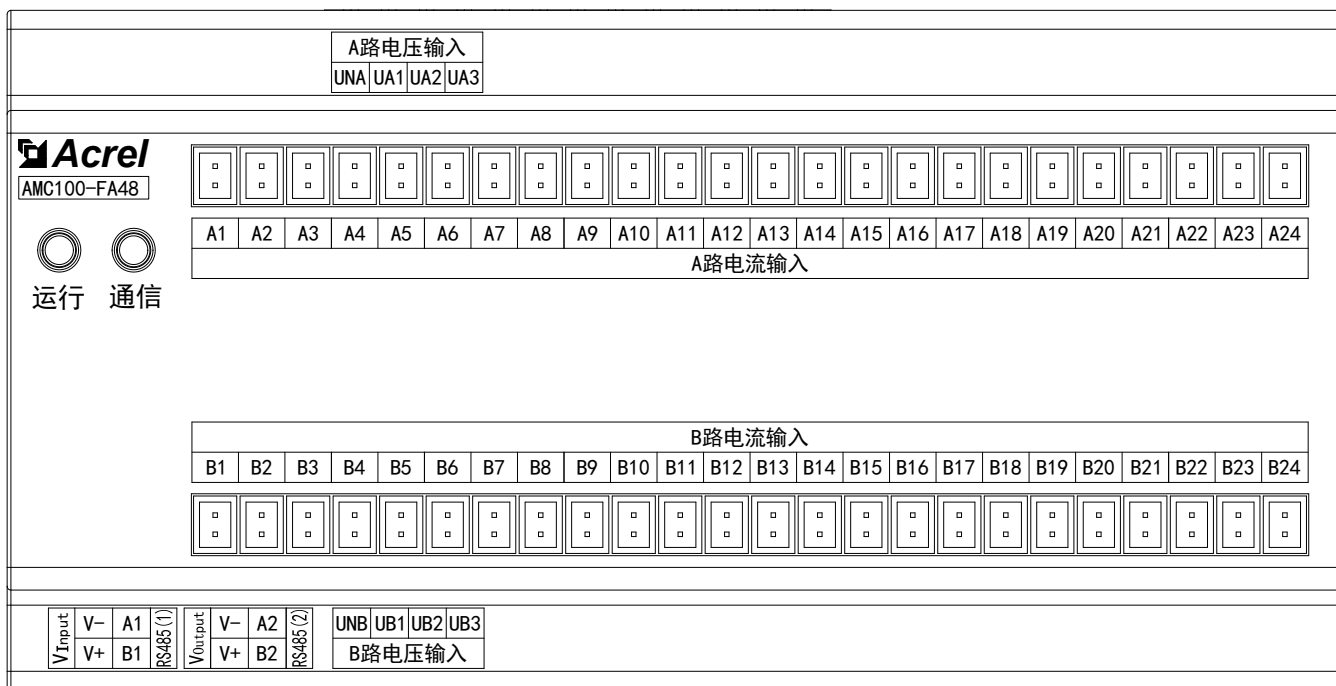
| A路电压输入 | | | |
|---|---|---|---|
| UNA | UA1 | UA2 | UA3 |

Acrel
AMC100-FA48

运行 通信

| A1 | A2 | A3 | A4 | A5 | A6 | A7 | A8 | A9 | A10 | A11 | A12 | A13 | A14 | A15 | A16 | A17 | A18 | A19 | A20 | A21 | A22 | A23 | A24 |
|---|---|---|---|---|---|---|---|---|---|---|---|---|---|---|---|---|---|---|---|---|---|---|---|

A路电流输入

B路电流输入

| B1 | B2 | B3 | B4 | B5 | B6 | B7 | B8 | B9 | B10 | B11 | B12 | B13 | B14 | B15 | B16 | B17 | B18 | B19 | B20 | B21 | B22 | B23 | B24 |
|---|---|---|---|---|---|---|---|---|---|---|---|---|---|---|---|---|---|---|---|---|---|---|---|

| VInput | V- | A1 | RS485(1) | VOutput | V- | A2 | RS485(2) |
|---|---|---|---|---|---|---|---|
| | V+ | B1 | | | V+ | B2 | |

| UNB | UB1 | UB2 | UB3 |
|---|---|---|---|
| B路电压输入 | | | |